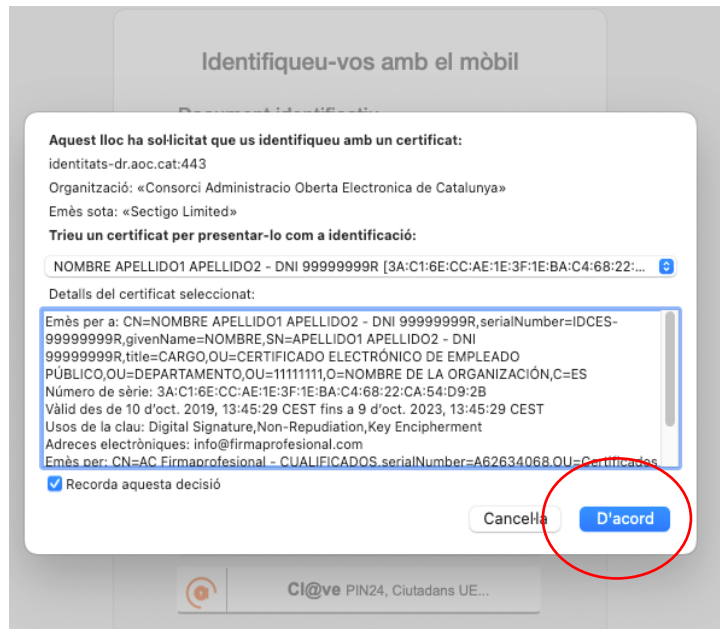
Identifiqueu-vos amb el mòbil

Document identificatiu

Aquest lloc ha sol·licitat que us identifiqueu amb un certificat:
identitats-dr.aoc.cat:443
Organització: «Consorci Administracio Oberta Electronica de Catalunya»
Emès sota: «Sectigo Limited»
Trieu un certificat per presentar-lo com a identificació:

NOMBRE APELLIDO1 APELLIDO2 - DNI 99999999R [3A:C1:6E:CC:AE:1E:3F:1E:BA:C4:68:22:...

Detalls del certificat seleccionat:

Emès per a: CN=NOMBRE APELLIDO1 APELLIDO2 - DNI 99999999R,serialNumber=IDCES-99999999R,givenName=NOMBRE,SN=APELLIDO1 APELLIDO2 - DNI 99999999R,title=CARGO,OU=CERTIFICADO ELECTRÓNICO DE EMPLEADO PÚBLICO,OU=DEPARTAMENTO,OU=11111111,O=NOMBRE DE LA ORGANIZACIÓN,C=ES
Número de sèrie: 3A:C1:6E:CC:AE:1E:3F:1E:BA:C4:68:22:CA:54:D9:2B
Vàlid des de 10 d'oct. 2019, 13:45:29 CEST fins a 9 d'oct. 2023, 13:45:29 CEST
Usos de la clau: Digital Signature,Non-Repudiation,Key Encipherment
Adreces electròniques: info@firmaprofesional.com
Emès per: CN=AC Firmaprofesional - CUALIFICADOS,serialNumber=A62634068,OU=Certificados

Recorda aquesta decisió

Cancel·la
D'acord

Cl@ve PIN24, Ciutadans UE...